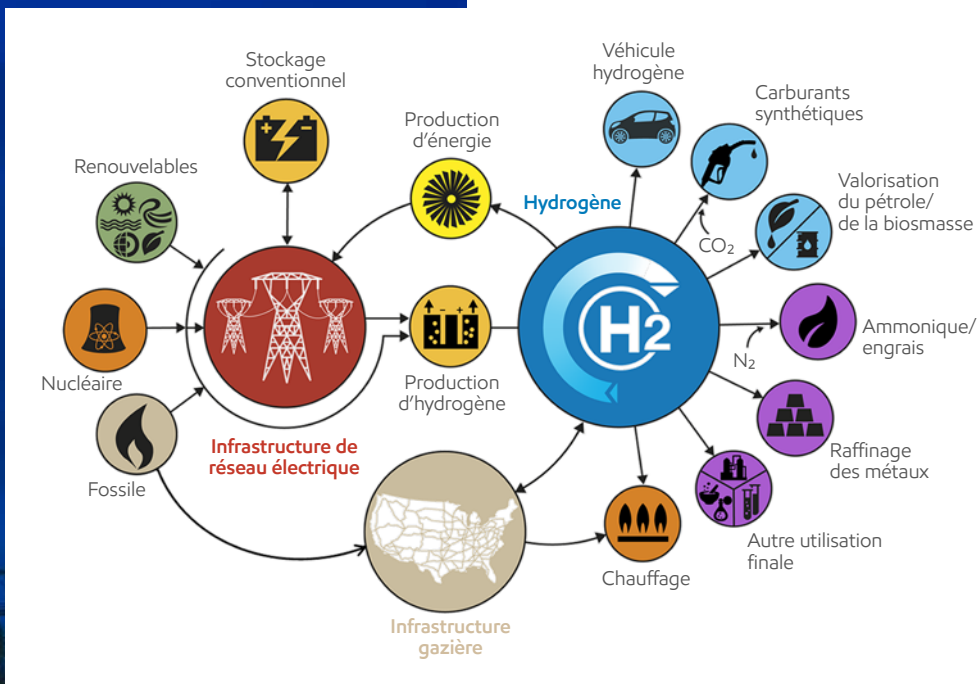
Stockage conventionnel

Renouvelables

Nucléaire

Fossile

Production d'énergie

Production d'hydrogène

Infrastructure de réseau électrique

Infrastructure gazière

Hydrogène

H2

Véhicule hydrogène

Carburants synthétiques

$CO_2$

Valorisation du pétrole/ de la biomasse

Ammonique/ engrais

$N_2$

Raffinage des métaux

Autre utilisation finale

Chauffage